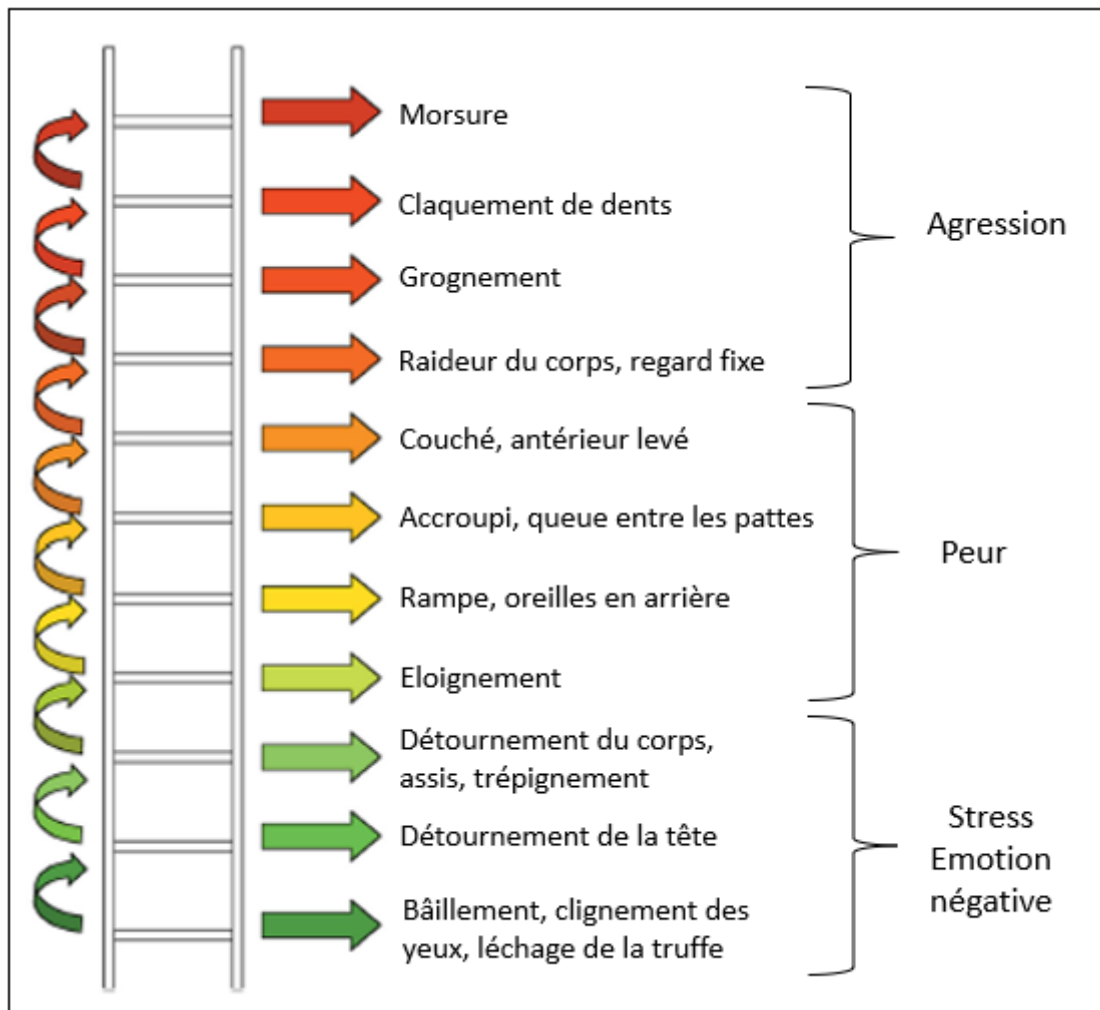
Morsure

Claquement de dents

Grognement

Raideur du corps, regard fixe

Agression

Couché, antérieur levé

Accroupi, queue entre les pattes

Rampe, oreilles en arrière

Eloignement

Peur

Détournement du corps, assis, trépignement

Détournement de la tête

Bâillement, clignement des yeux, léchage de la truffe

Stress
Emotion
négative